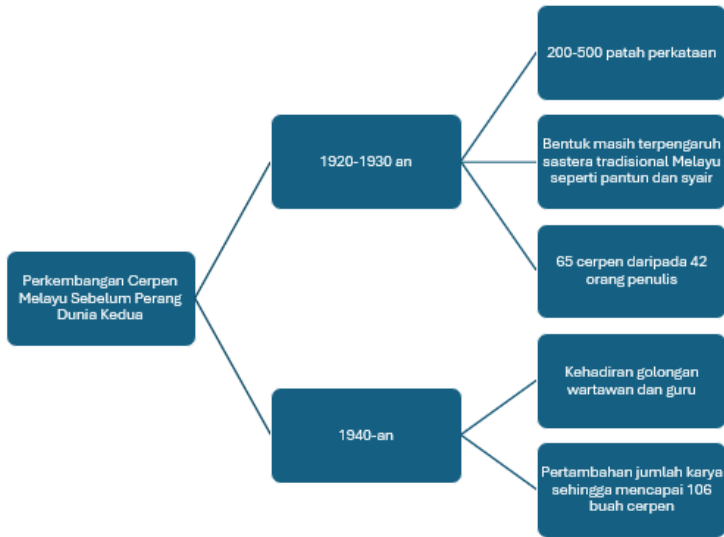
Perkembangan Cerpen Melayu Sebelum Perang Dunia Kedua

1920-1930 an

200-500 patah perkataan

Bentuk masih terpengaruh sastera tradisional Melayu seperti pantun dan syair

65 cerpen daripada 42 orang penulis

1940-an

Kehadiran golongan wartawan dan guru

Pertambahan jumlah karya sehingga mencapai 106 buah cerpen